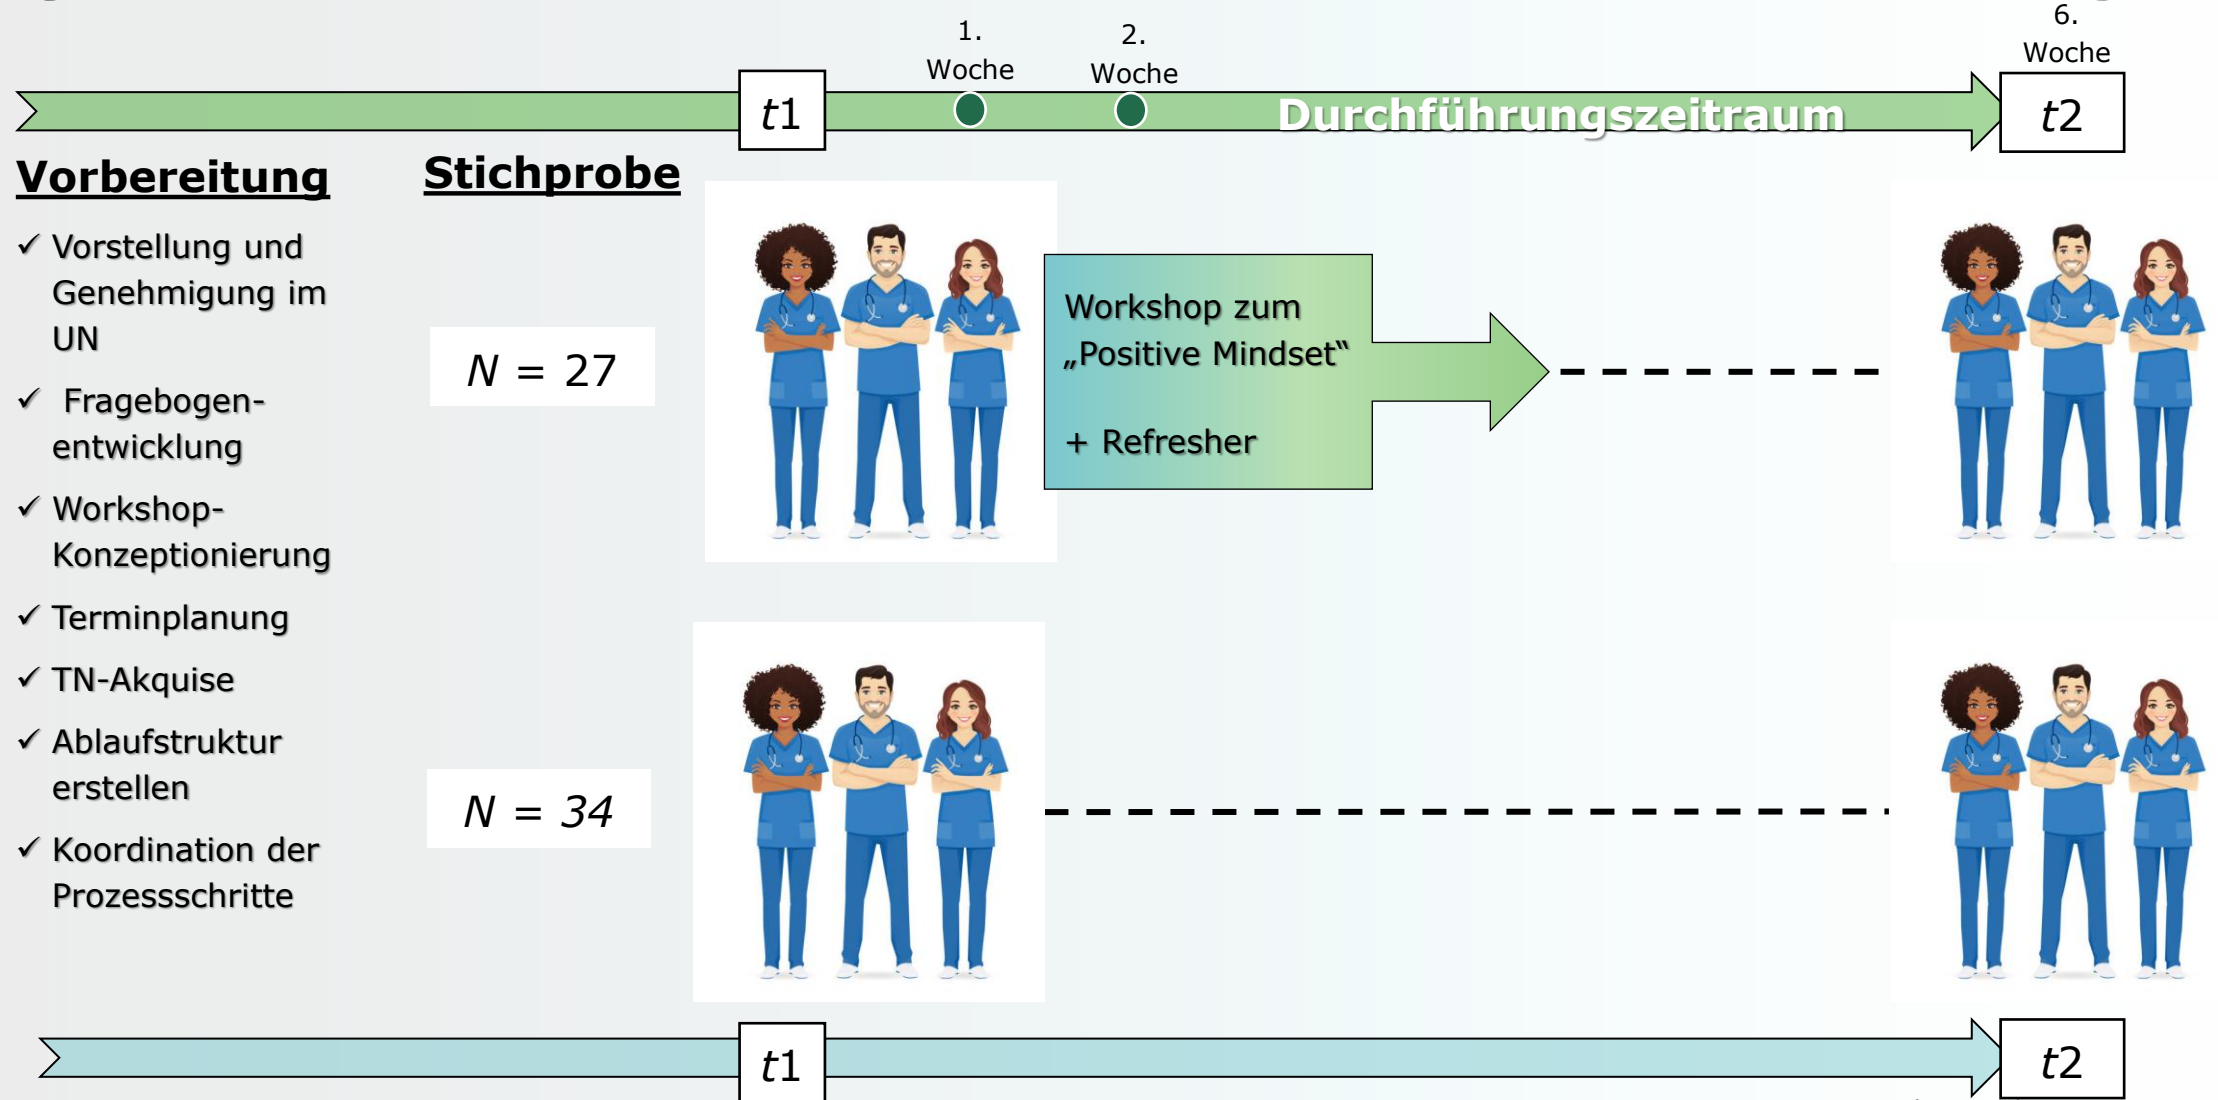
1. Woche

2. Woche

6. Woche

$t1$

Durchführungszeitraum

$t2$

Vorbereitung

✓ Vorstellung und Genehmigung im UN

✓ Fragebogenentwicklung

✓ Workshop-Konzeptionierung

✓ Terminplanung

✓ TN-Akquise

✓ Ablaufstruktur erstellen

✓ Koordination der Prozessschritte

Stichprobe

$N = 27$

Workshop zum „Positive Mindset“

+ Refresher

$N = 34$

$t1$

$t2$